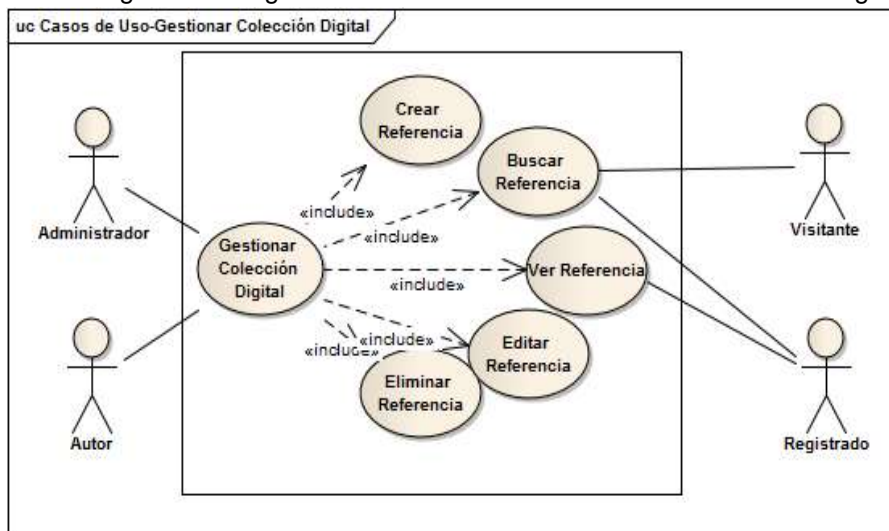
uc Casos de Uso-Gestionar Colección Digital

Crear Referencia

Buscar Referencia

«include»

«include»

Administrador

Gestionar Colección Digital

Visitante

Ver Referencia

«include»

«include»

«include»

Editar Referencia

Eliminar Referencia

Autor

Registrado